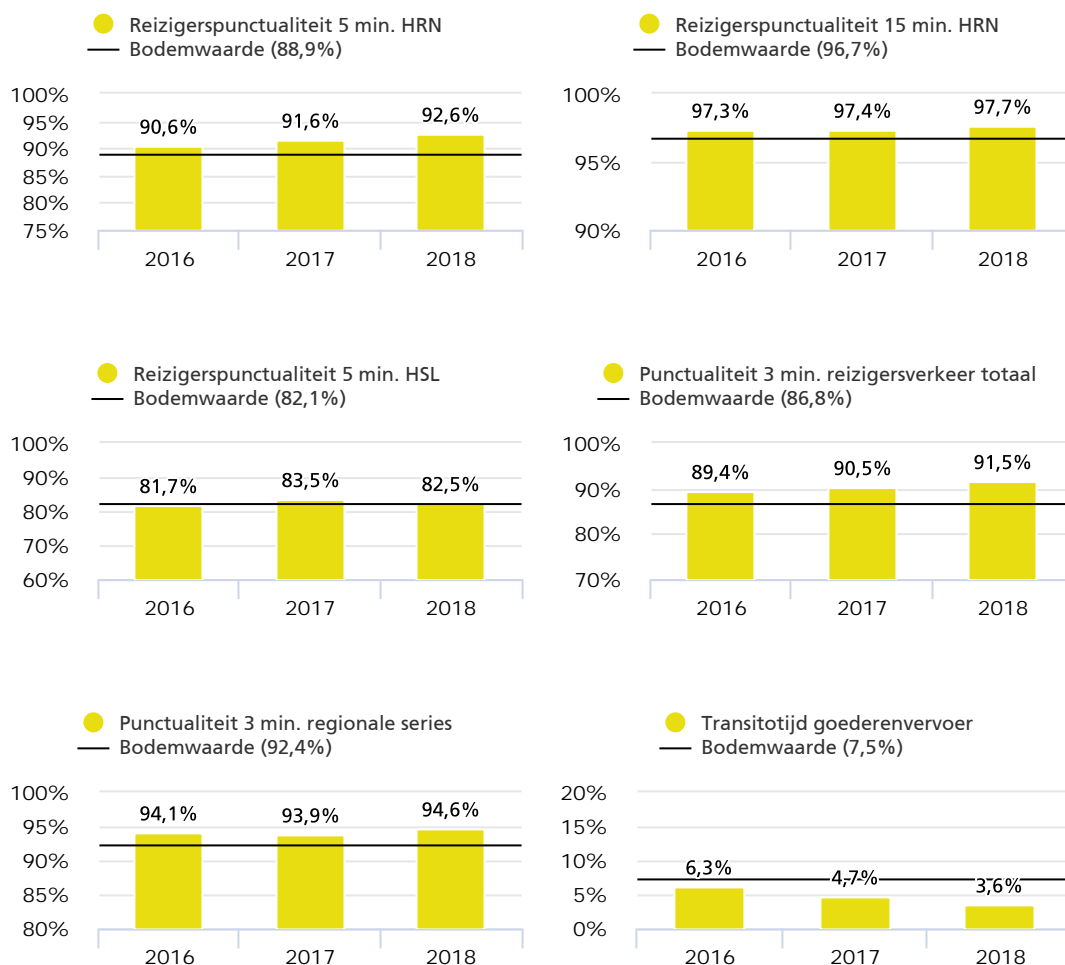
Reizigerspunctualiteit 5 min. HRN
Bodemwaarde (88,9%)

100%
95%
90%
85%
80%
75%

90,6%
91,6%
92,6%

2016
2017
2018

Reizigerspunctualiteit 15 min. HRN
Bodemwaarde (96,7%)

100%
95%
90%

97,3%
97,4%
97,7%

2016
2017
2018

Reizigerspunctualiteit 5 min. HSL
Bodemwaarde (82,1%)

100%
90%
80%
70%
60%

81,7%
83,5%
82,5%

2016
2017
2018

Punctualiteit 3 min. reizigersverkeer totaal
Bodemwaarde (86,8%)

100%
90%
80%
70%

89,4%
90,5%
91,5%

2016
2017
2018

Punctualiteit 3 min. regionale series
Bodemwaarde (92,4%)

100%
95%
90%
85%
80%

94,1%
93,9%
94,6%

2016
2017
2018

Transitotijd goederenvervoer
Bodemwaarde (7,5%)

20%
15%
10%
5%
0%

6,3%
4,7%
3,6%

2016
2017
2018